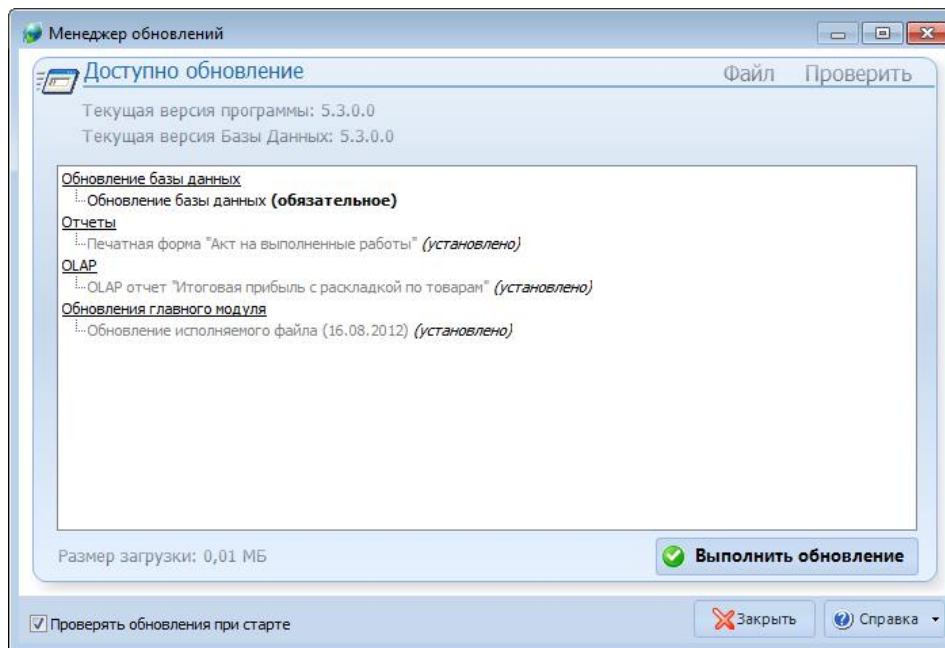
Менеджер обновлений

Доступно обновление

Файл Проверить

Текущая версия программы: 5.3.0.0
Текущая версия Базы Данных: 5.3.0.0

Обновление базы данных
Обновление базы данных **(обязательное)**
Отчеты
Печатная форма "Акт на выполненные работы" *(установлено)*
OLAP
OLAP отчет "Итоговая прибыль с раскладкой по товарам" *(установлено)*
Обновления главного модуля
Обновление исполняемого файла (16.08.2012) *(установлено)*

Размер загрузки: 0,01 МБ

Выполнить обновление

Проверять обновления при старте

Закрыть

Справка